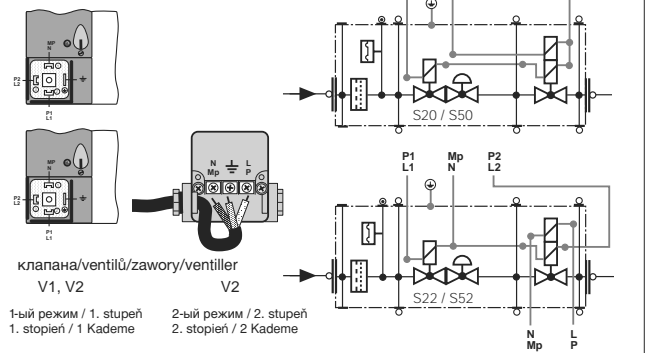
MP
N

P2
L2

P1
L1

MP
N

P2
L2

P1
L1

N
Mp

L
P

S20 / S50

P1
L1

Mp
N

P2
L2

S22 / S52

N
Mp

L
P

клапана/ventilů/zawory/ventiller

V1, V2

V2

1-ый режим / 1. stupeň
1. stopień / 1 Kademe

2-ый режим / 2. stupeň
2. stopień / 2 Kademe